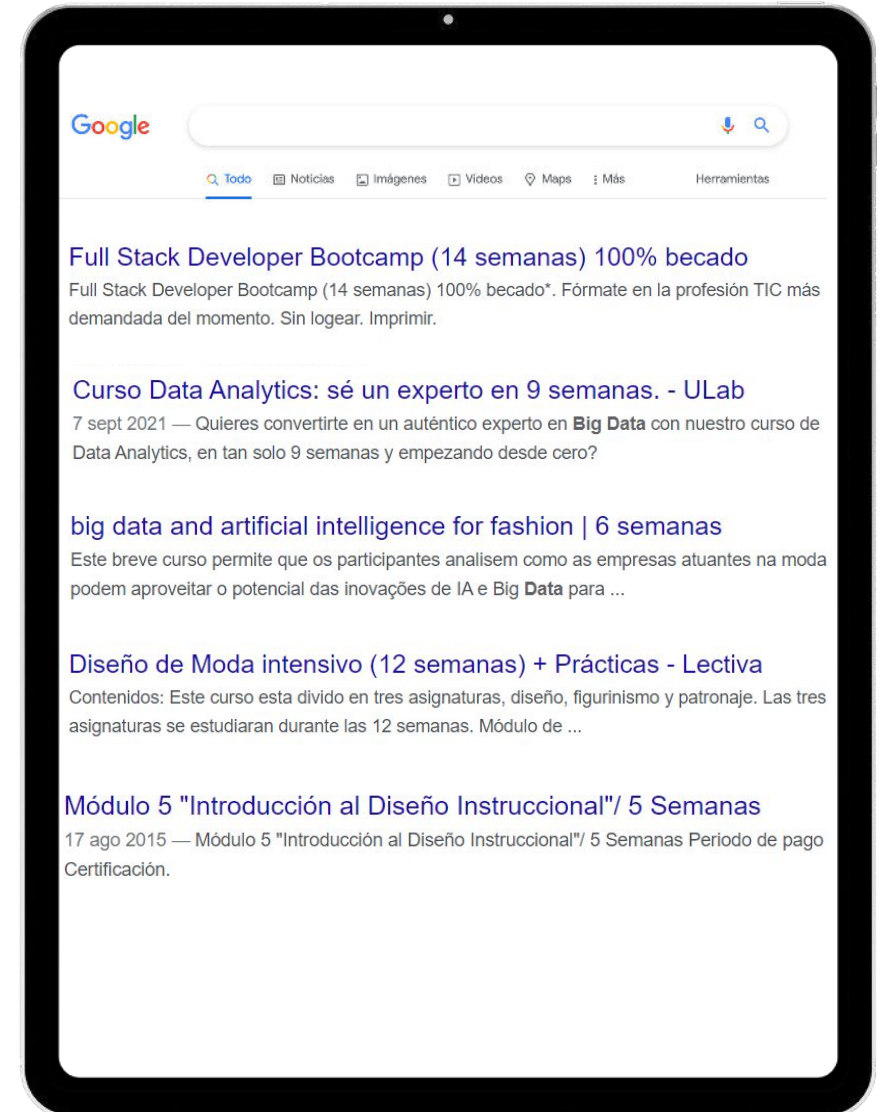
Google

Todo Noticias Imágenes Vídeos Maps Más Herramientas

Full Stack Developer Bootcamp (14 semanas) 100% becado
Full Stack Developer Bootcamp (14 semanas) 100% becado*. Fórmate en la profesión TIC más demandada del momento. Sin logear. Imprimir.

Curso Data Analytics: sé un experto en 9 semanas. - ULab
7 sept 2021 — Quieres convertirte en un auténtico experto en Big Data con nuestro curso de Data Analytics, en tan solo 9 semanas y empezando desde cero?

big data and artificial intelligence for fashion | 6 semanas
Este breve curso permite que os participantes analisem como as empresas atuantes na moda podem aproveitar o potencial das inovações de IA e Big Data para ...

Diseño de Moda intensivo (12 semanas) + Prácticas - Lectiva
Contenidos: Este curso esta divido en tres asignaturas, diseño, figurinismo y patronaje. Las tres asignaturas se estudiaran durante las 12 semanas. Módulo de ...

Módulo 5 "Introducción al Diseño Instruccional"/ 5 Semanas
17 ago 2015 — Módulo 5 "Introducción al Diseño Instruccional"/ 5 Semanas Periodo de pago Certificación.